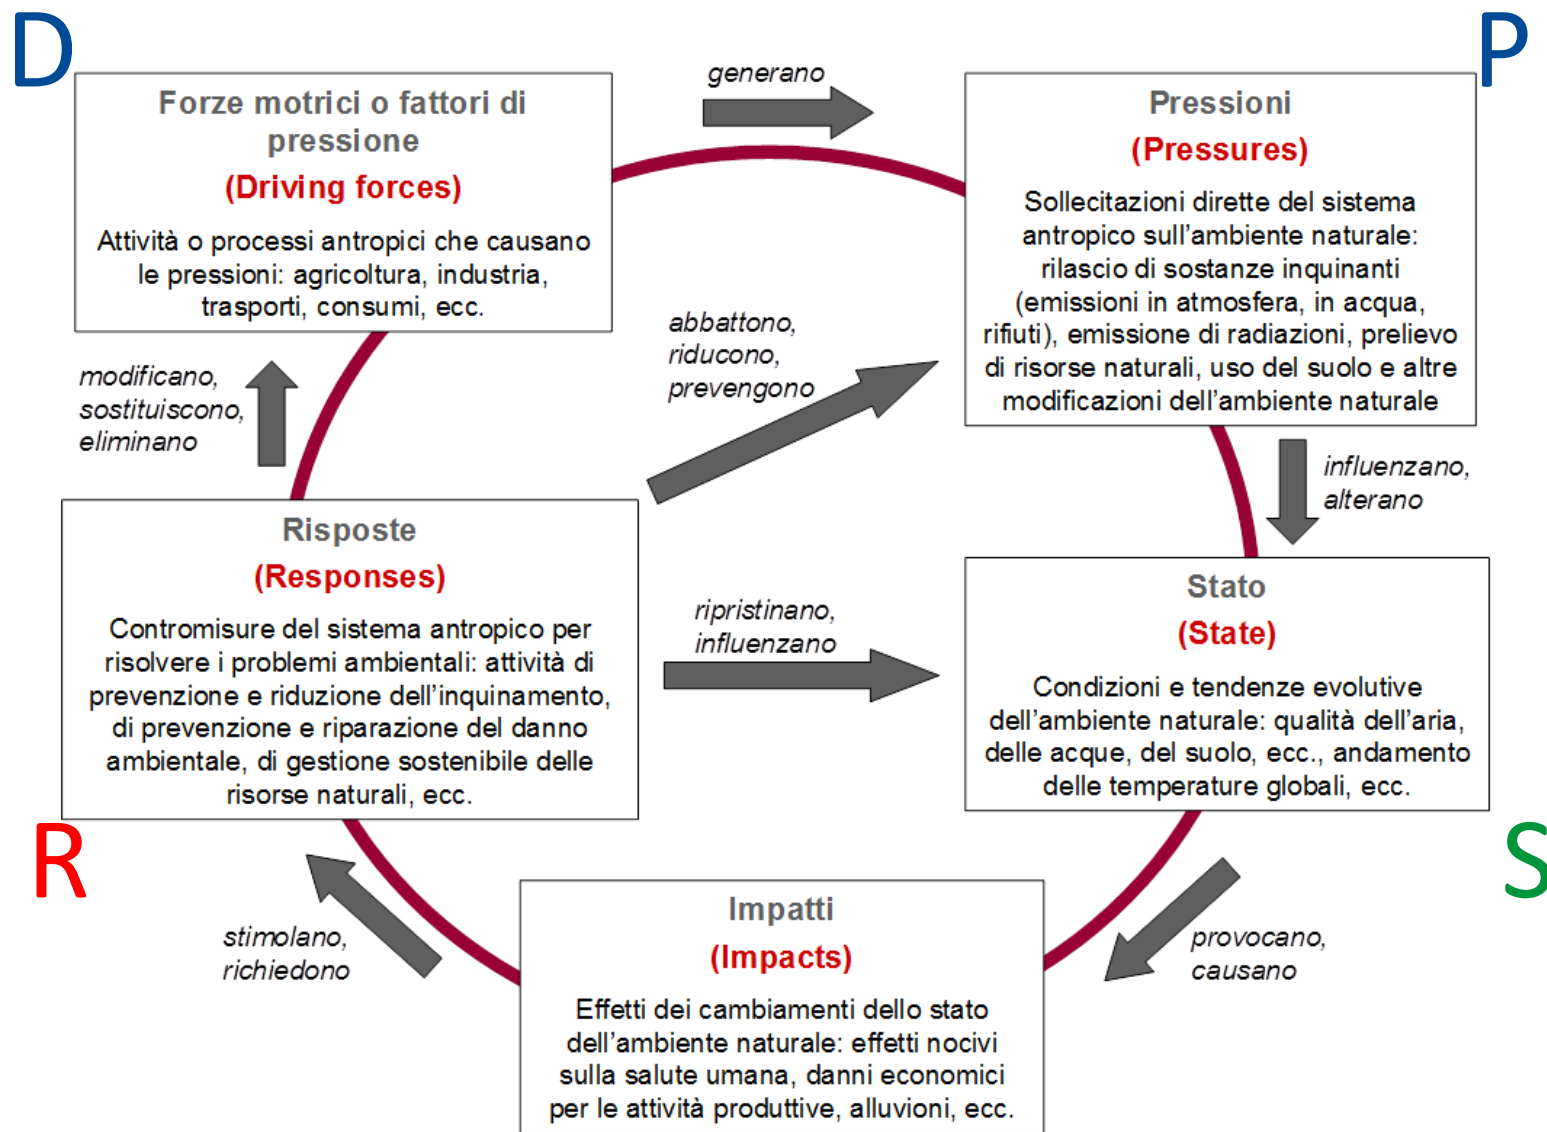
D

Forze motrici o fattori di pressione

(Driving forces)

Attività o processi antropici che causano le pressioni: agricoltura, industria, trasporti, consumi, ecc.

generano

P

Pressioni

(Pressures)

Sollecitazioni dirette del sistema antropico sull'ambiente naturale: rilascio di sostanze inquinanti (emissioni in atmosfera, in acqua, rifiuti), emissione di radiazioni, prelievo di risorse naturali, uso del suolo e altre modificazioni dell'ambiente naturale

modificano, sostituiscono, eliminano

abbattono, riducono, prevengono

influenzano, alterano

Risposte

(Responses)

Contromisure del sistema antropico per risolvere i problemi ambientali: attività di prevenzione e riduzione dell'inquinamento, di prevenzione e riparazione del danno ambientale, di gestione sostenibile delle risorse naturali, ecc.

ripristinano, influenzano

Stato

(State)

Condizioni e tendenze evolutive dell'ambiente naturale: qualità dell'aria, delle acque, del suolo, ecc., andamento delle temperature globali, ecc.

R

S

stimolano, richiedono

Impatti

(Impacts)

Effetti dei cambiamenti dello stato dell'ambiente naturale: effetti nocivi sulla salute umana, danni economici per le attività produttive, alluvioni, ecc.

provocano, causano